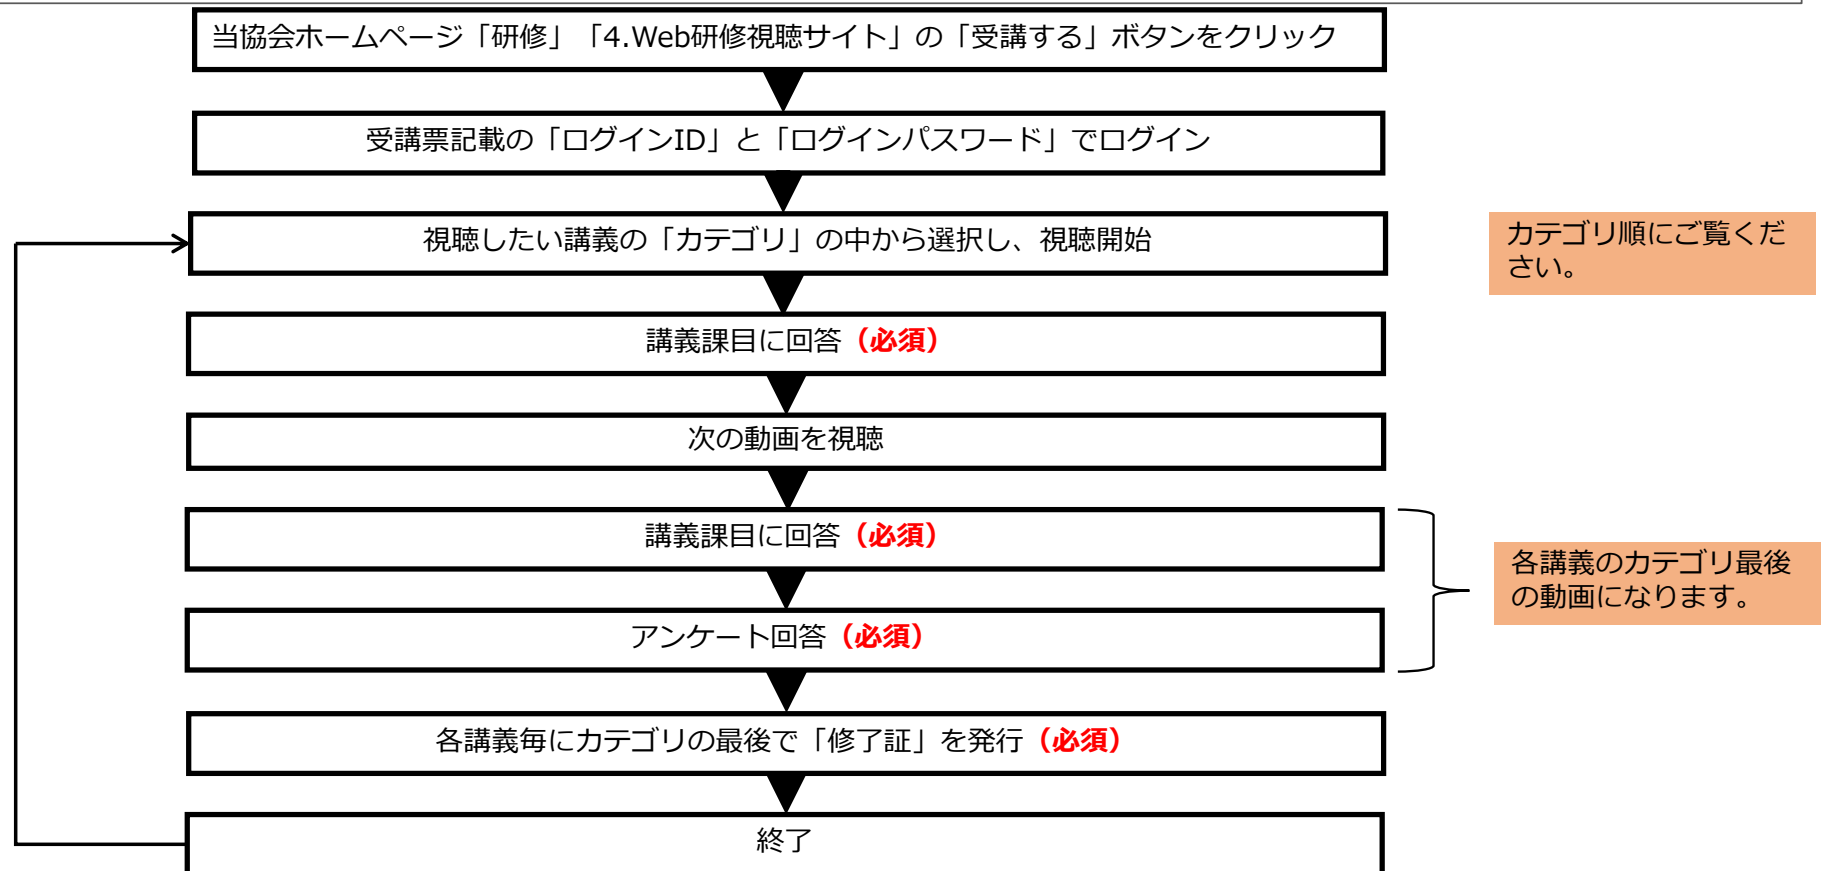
当協会ホームページ「研修」「4.Web研修視聴サイト」の「受講する」ボタンをクリック

受講票記載の「ログインID」と「ログインパスワード」でログイン

視聴したい講義の「カテゴリ」の中から選択し、視聴開始

カテゴリ順にご覧ください。

講義課目に回答（必須）

次の動画を視聴

講義課目に回答（必須）

アンケート回答（必須）

各講義のカテゴリ最後の動画になります。

各講義毎にカテゴリの最後で「修了証」を発行（必須）

終了